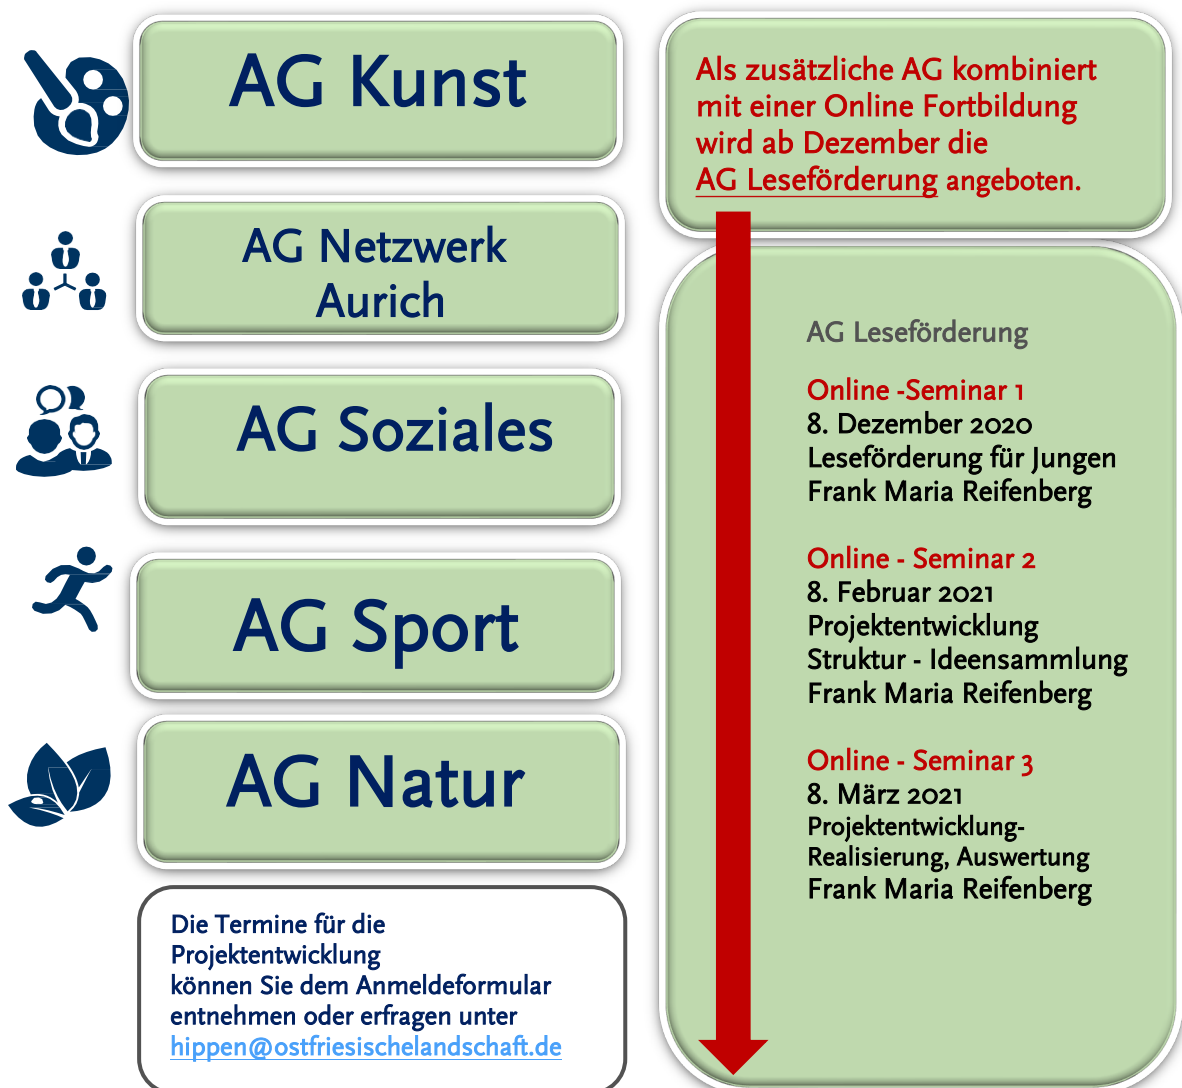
AG Kunst

AG Netzwerk Aurich

AG Soziales

AG Sport

AG Natur

Die Termine für die Projektentwicklung können Sie dem Anmeldeformular entnehmen oder erfragen unter hippen@ostfriesischelandschaft.de

Als zusätzliche AG kombiniert mit einer Online Fortbildung wird ab Dezember die AG Leseförderung angeboten.

AG Leseförderung

Online -Seminar 1
8. Dezember 2020
Leseförderung für Jungen
Frank Maria Reifenberg

Online - Seminar 2
8. Februar 2021
Projektentwicklung
Struktur - Ideensammlung
Frank Maria Reifenberg

Online - Seminar 3
8. März 2021
Projektentwicklung-
Realisierung, Auswertung
Frank Maria Reifenberg